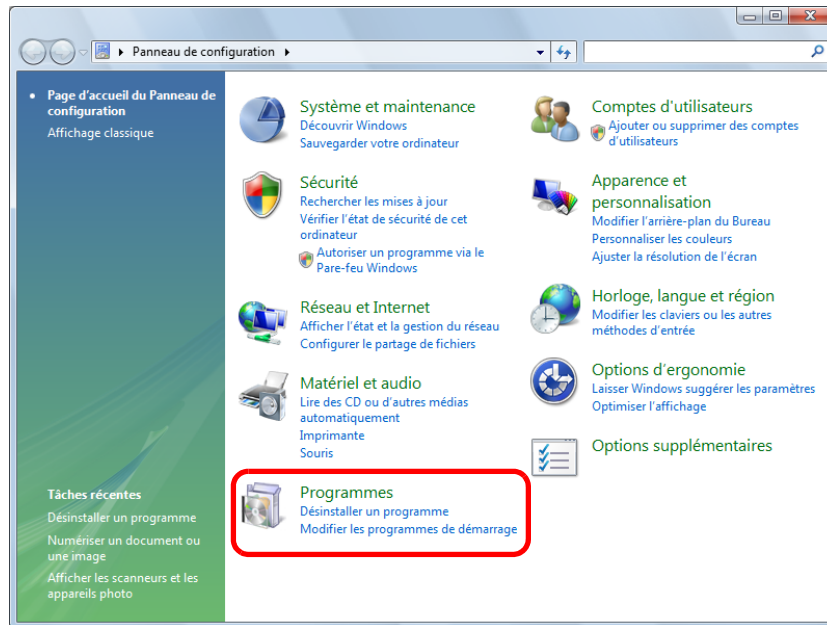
Panneau de configuration

Page d'accueil du Panneau de configuration
Affichage classique

Système et maintenance
Découvrir Windows
Sauvegarder votre ordinateur

Sécurité
Rechercher les mises à jour
Vérifier l'état de sécurité de cet ordinateur
Autoriser un programme via le Pare-feu Windows

Réseau et Internet
Afficher l'état et la gestion du réseau
Configurer le partage de fichiers

Matériel et audio
Lire des CD ou d'autres médias automatiquement
Imprimante
Souris

Programmes
Désinstaller un programme
Modifier les programmes de démarrage

Comptes d'utilisateurs
Ajouter ou supprimer des comptes d'utilisateurs

Apparence et personnalisation
Modifier l'arrière-plan du Bureau
Personnaliser les couleurs
Ajuster la résolution de l'écran

Horloge, langue et région
Modifier les claviers ou les autres méthodes d'entrée

Options d'ergonomie
Laisser Windows suggérer les paramètres
Optimiser l'affichage

Options supplémentaires

Tâches récentes
Désinstaller un programme
Numériser un document ou une image
Afficher les scanneurs et les appareils photo